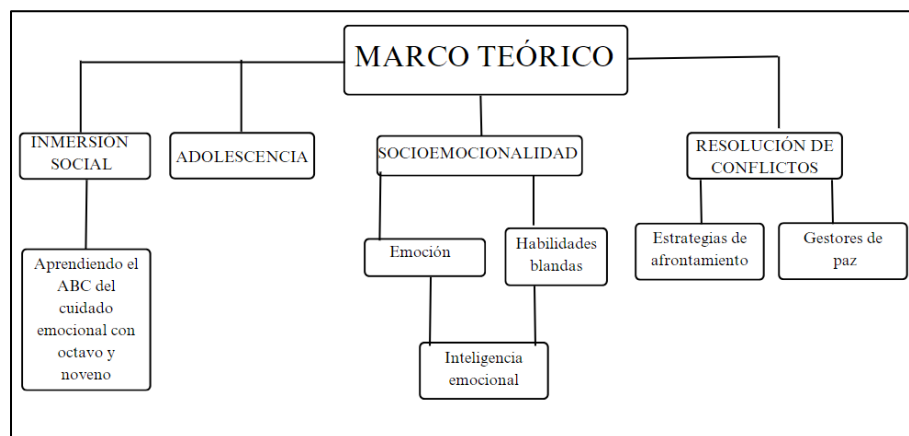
MARCO TEÓRICO

INMERSION SOCIAL

ADOLESCENCIA

SOCIOEMOCIONALIDAD

RESOLUCIÓN DE CONFLICTOS

Aprendiendo el ABC del cuidado emocional con octavo y noveno

Emoción

Habilidades blandas

Estrategias de afrontamiento

Gestores de paz

Inteligencia emocional